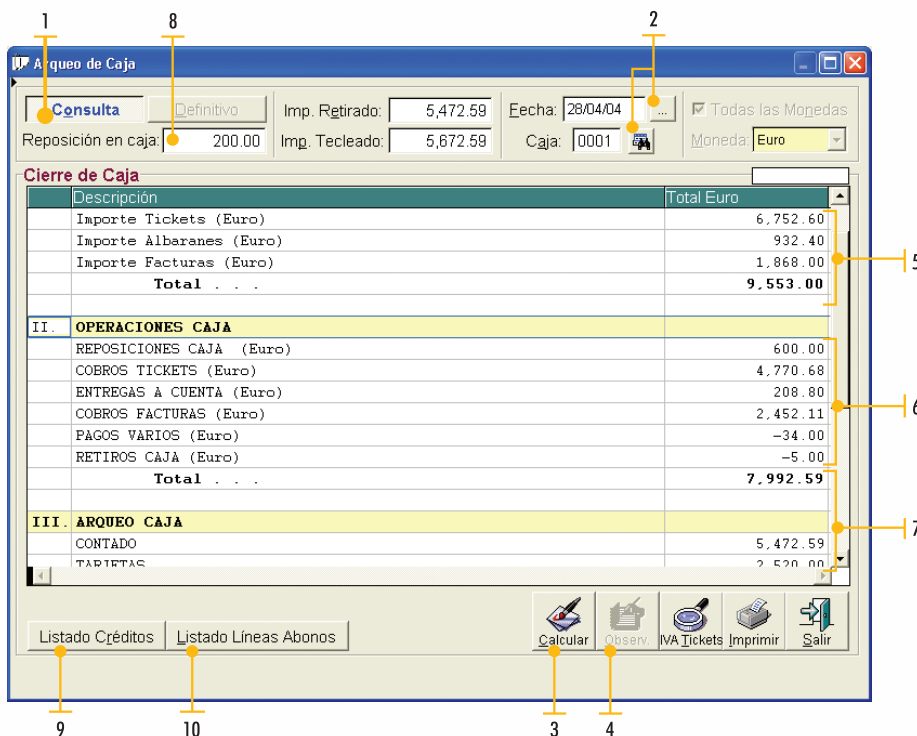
1 8 2

Arqueo de Caja

Consulta Definitivo Imp. Retirado: 5,472.59 Fecha: 28/04/04 ... Todas las Monedas

Reposición en caja: 200.00 Imp. Tecleado: 5,672.59 Caja: 0001 Moneda Euro

Cierre de Caja

| | Descripción | Total Euro |
|---|---|---|
| | Importe Tickets (Euro) | 6,752.60 |
| | Importe Albaranes (Euro) | 932.40 |
| | Importe Facturas (Euro) | 1,868.00 |
| | Total . . . | 9,553.00 |
| | | |
| II. | OPERACIONES CAJA | |
| | REPOSICIONES CAJA (Euro) | 600.00 |
| | COBROS TICKETS (Euro) | 4,770.68 |
| | ENTREGAS A CUENTA (Euro) | 208.80 |
| | COBROS FACTURAS (Euro) | 2,452.11 |
| | PAGOS VARIOS (Euro) | -34.00 |
| | RETIROS CAJA (Euro) | -5.00 |
| | Total . . . | 7,992.59 |
| | | |
| III. | ARQUEO CAJA | |
| | CONTADO | 5,472.59 |
| | TARJETAS | 2,520.00 |

5 6 7

Listado Créditos Listado Líneas Abonos Calcular Observ. IVA Tickets Imprimir Salir

9 10 3 4